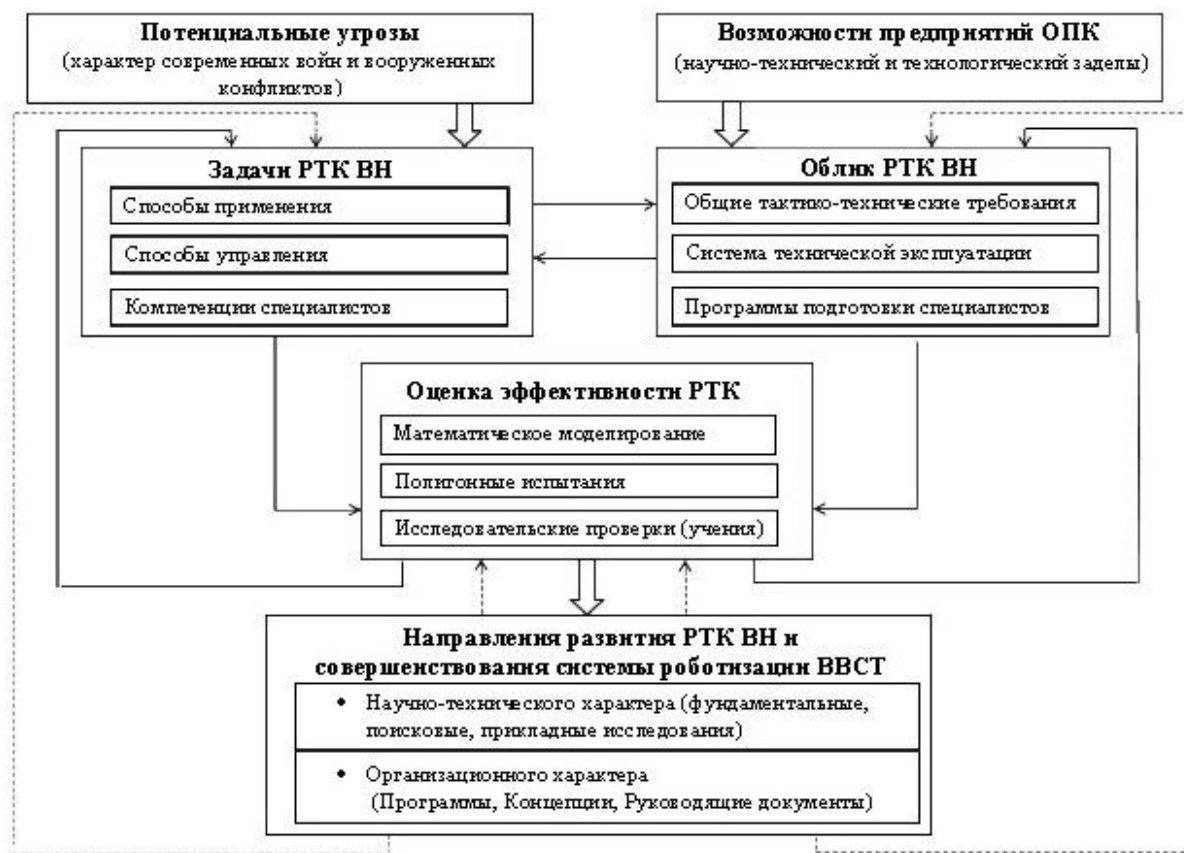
Потенциальные угрозы
(характер современных войн и вооруженных конфликтов)

Возможности предприятий ОПК
(научно-технический и технологический заделы)

Задачи РТК ВН
Способы применения
Способы управления
Компетенции специалистов

Облик РТК ВН
Общие тактико-технические требования
Система технической эксплуатации
Программы подготовки специалистов

Оценка эффективности РТК
Математическое моделирование
Полигонные испытания
Исследовательские проверки (учения)

Направления развития РТК ВН и совершенствования системы роботизации ВВСТ
• Научно-технического характера (фундаментальные, поисковые, прикладные исследования)
• Организационного характера (Программы, Концепции, Руководящие документы)